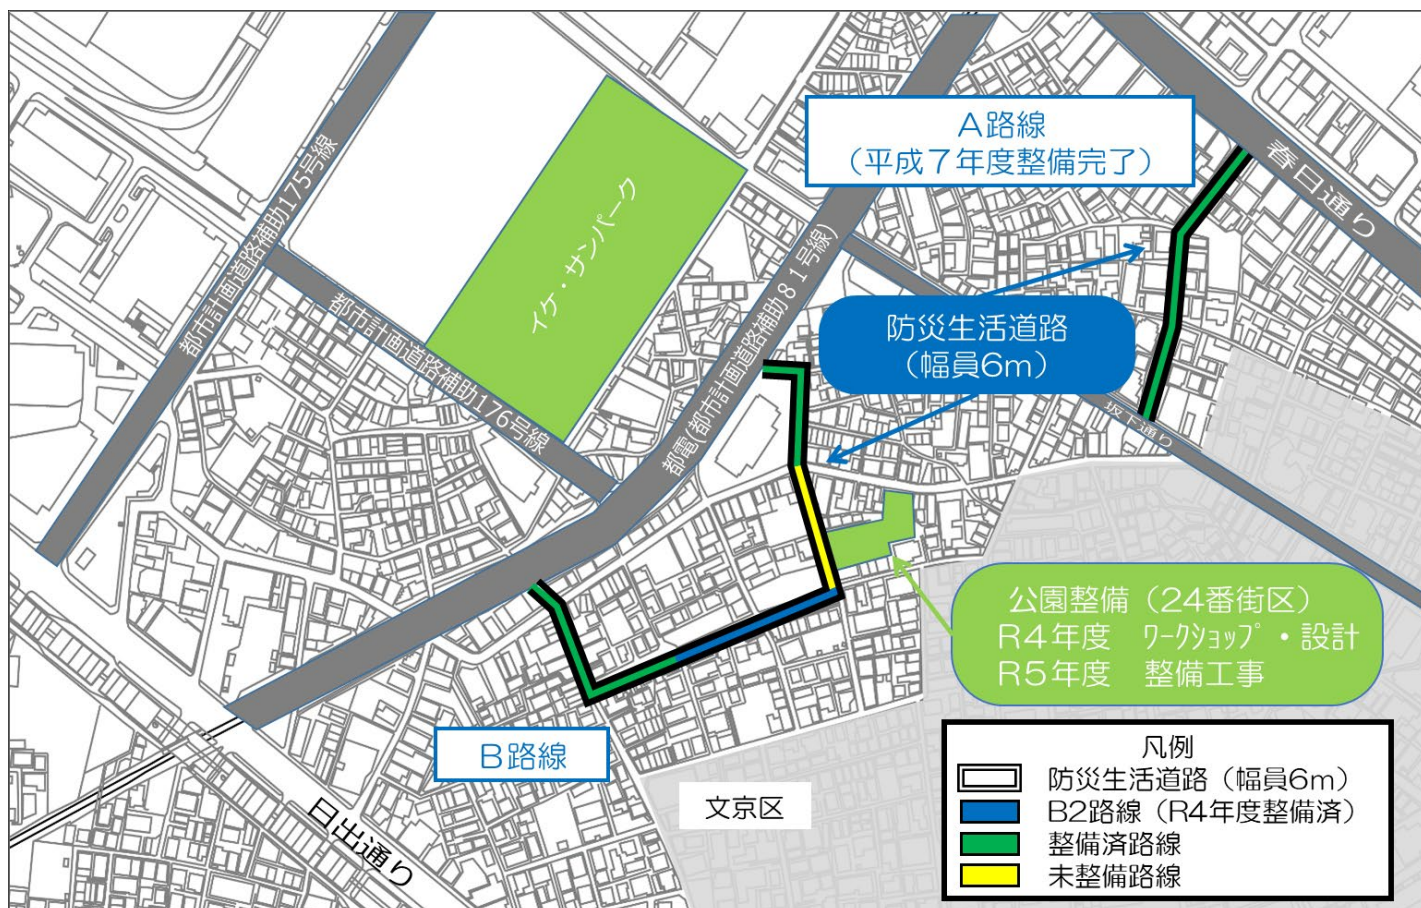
A路線
（平成７年度整備完了）

春日通り

都市計画道路補助175号線

イケ・サンパーク

都市計画道路補助176号線

都電（都市計画道路補助８１号線）

防災生活道路
（幅員6m）

坂下通り

公園整備（24番街区）
R4年度　ﾜｰｸｼｮｯﾌﾟ・設計
R5年度　整備工事

B路線

文京区

日出通り

凡例
防災生活道路（幅員6m）
B2路線（R4年度整備済）
整備済路線
未整備路線